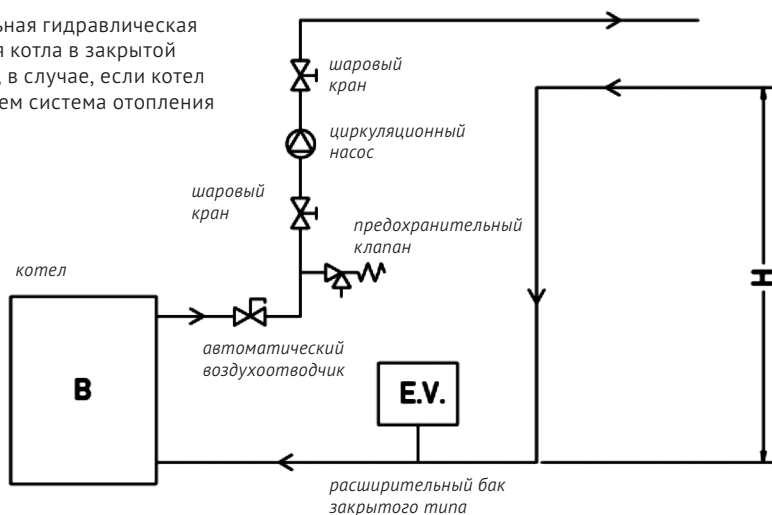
льная гидравлическая
я котла в закрытой
, в случае, если котел
ем система отопления

шаровый кран

циркуляционный насос

шаровый кран

предохранительный клапан

котел

B

автоматический воздухоотводчик

E.V.

расширительный бак закрытого типа